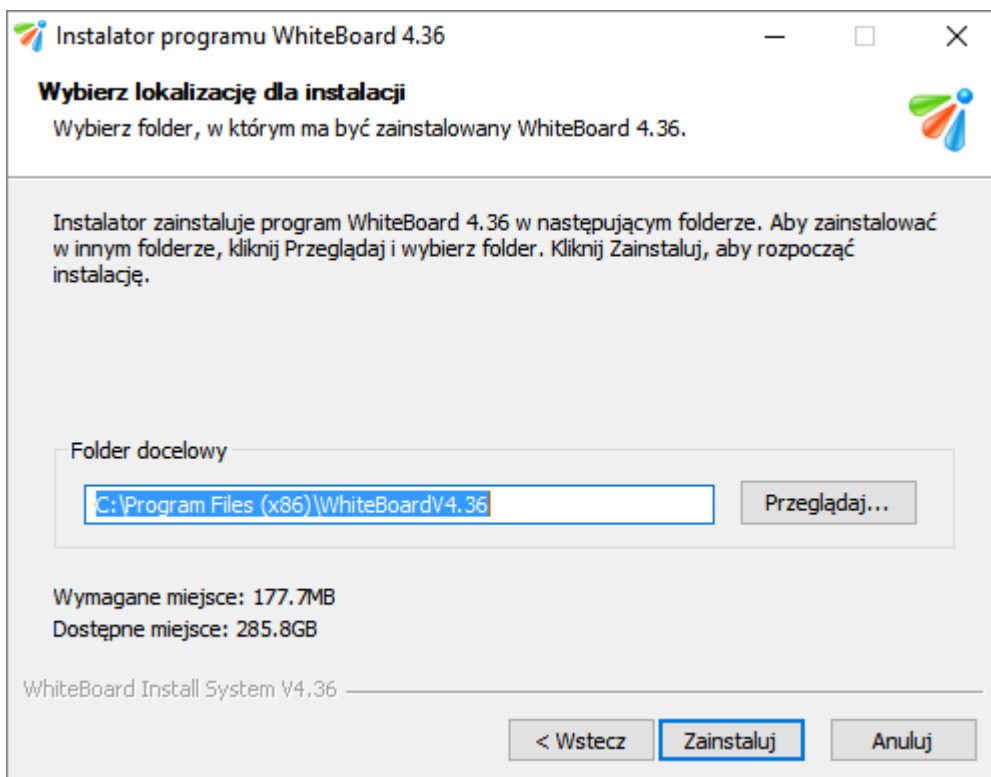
Instalator programu WhiteBoard 4.36

Wybierz lokalizację dla instalacji
Wybierz folder, w którym ma być zainstalowany WhiteBoard 4.36.

Instalator zainstaluje program WhiteBoard 4.36 w następującym folderze. Aby zainstalować w innym folderze, kliknij Przeglądaj i wybierz folder. Kliknij Zainstaluj, aby rozpocząć instalację.

Folder docelowy
C:\Program Files (x86)\WhiteBoardV4.36
Przeglądaj...

Wymagane miejsce: 177.7MB
Dostępne miejsce: 285.8GB

WhiteBoard Install System V4.36

< Wstecz
Zainstaluj
Anuluj